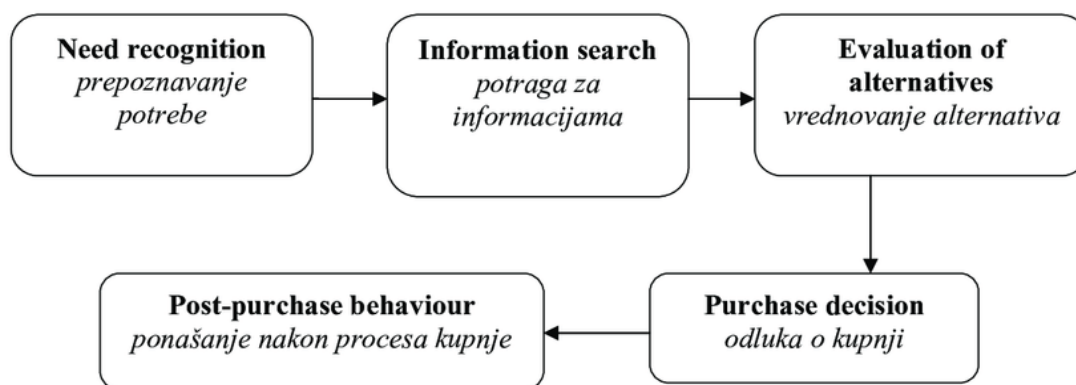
Need recognition
prepoznavanje potrebe

Information search
potraga za informacijama

Evaluation of alternatives
vrednovanje alternativa

Purchase decision
odluka o kupnji

Post-purchase behaviour
ponašanje nakon procesa kupnje